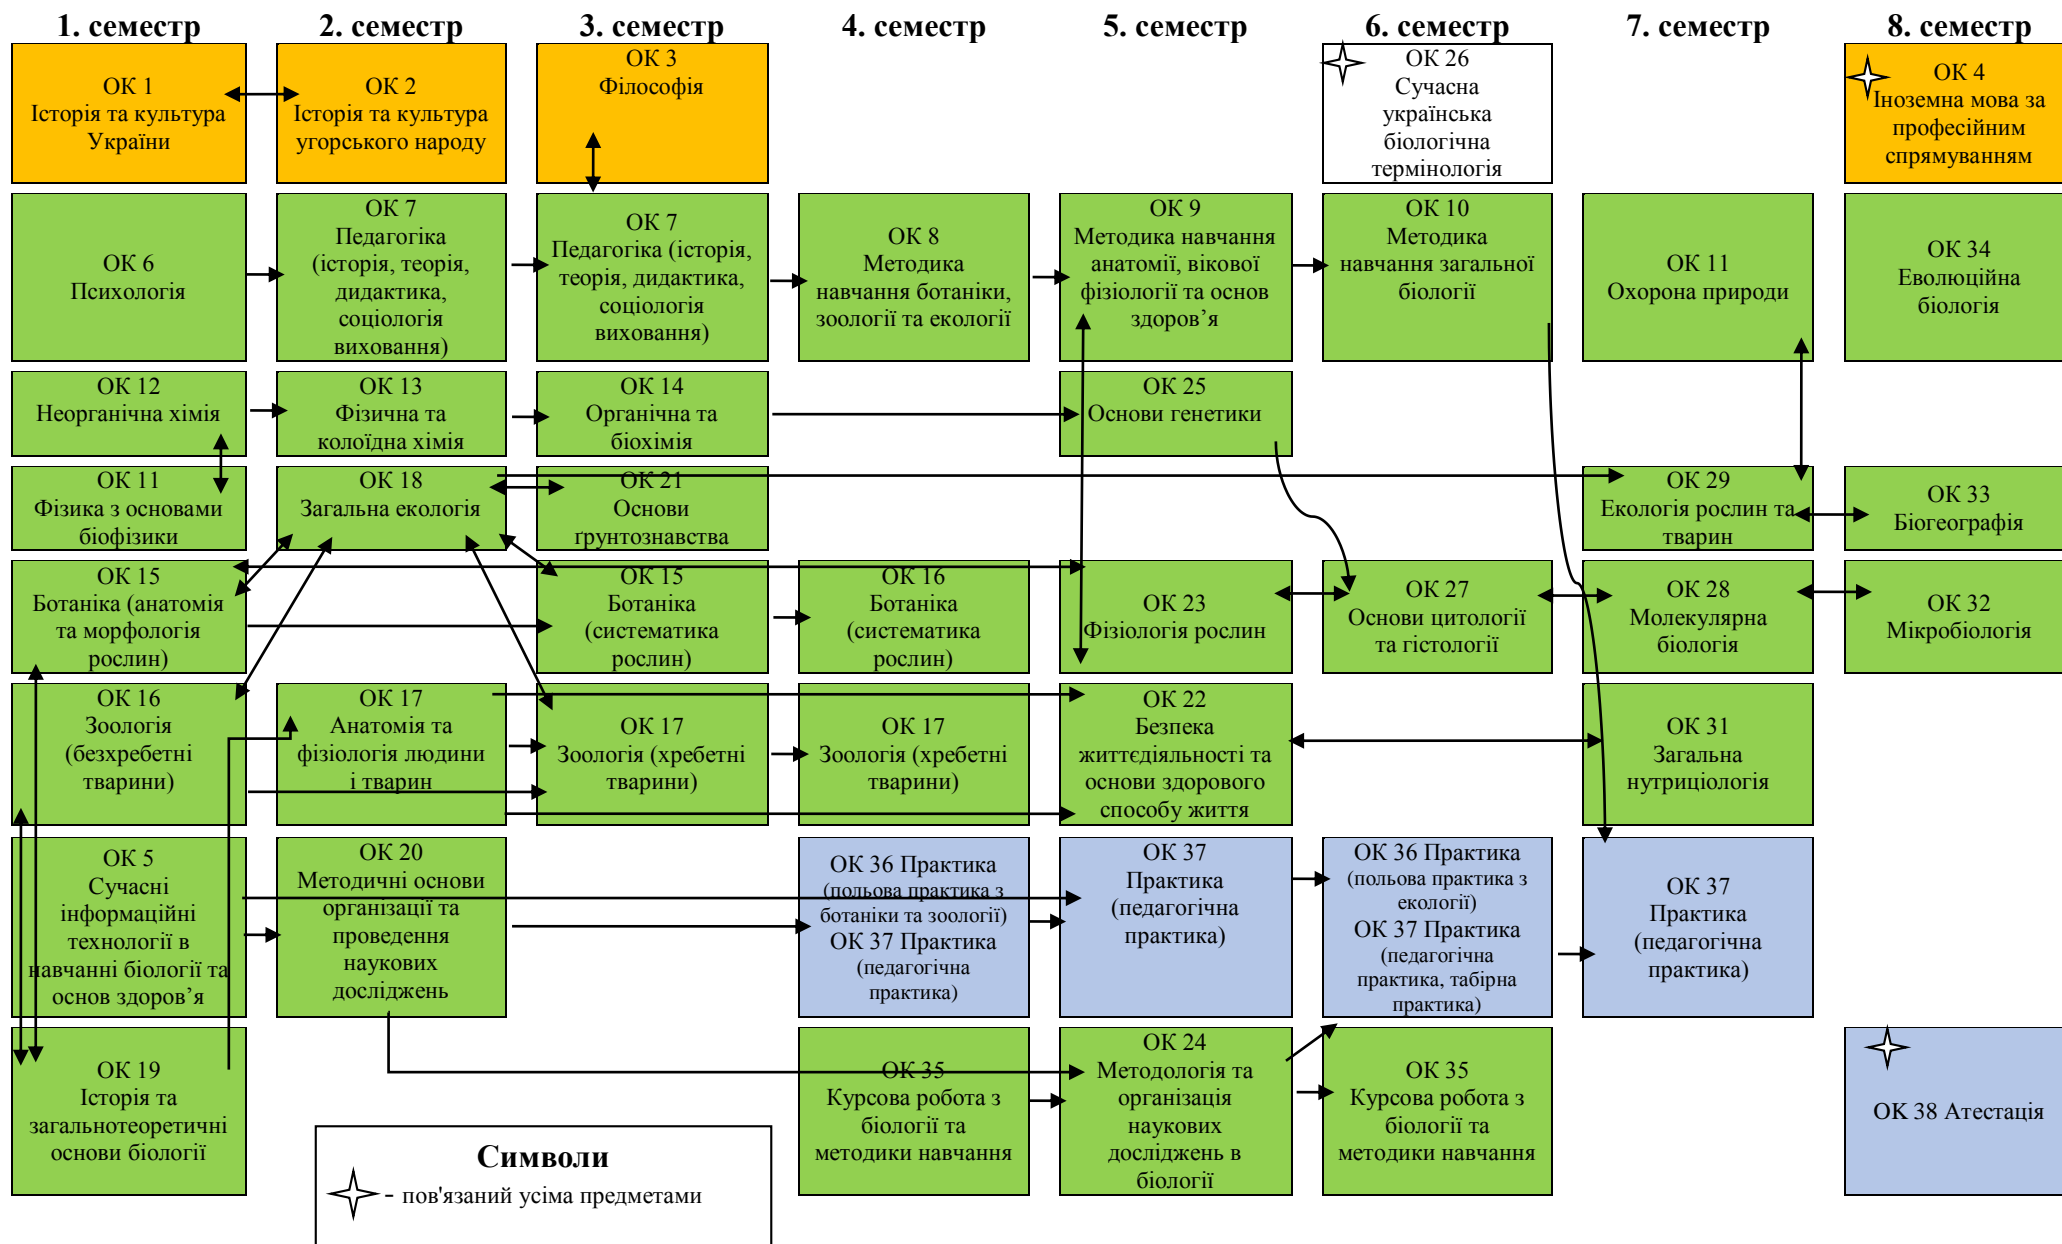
1. семестр
2. семестр
3. семестр
4. семестр
5. семестр
6. семестр
7. семестр
8. семестр

ОК 1 Історія та культура України

ОК 2 Історія та культура угорського народу

ОК 3 Філософія

ОК 26 Сучасна українська біологічна термінологія

ОК 4 Іноземна мова за професійним спрямуванням

ОК 6 Психологія

ОК 7 Педагогіка (історія, теорія, дидактика, соціологія виховання)

ОК 7 Педагогіка (історія, теорія, дидактика, соціологія виховання)

ОК 8 Методика навчання ботаніки, зоології та екології

ОК 9 Методика навчання анатомії, вікової фізіології та основ здоров'я

ОК 10 Методика навчання загальної біології

ОК 11 Охорона природи

ОК 34 Еволюційна біологія

ОК 12 Неорганічна хімія

ОК 13 Фізична та колоїдна хімія

ОК 14 Органічна та біохімія

ОК 25 Основи генетики

ОК 11 Фізика з основами біофізики

ОК 18 Загальна екологія

ОК 21 Основи ґрунтознавства

ОК 29 Екологія рослин та тварин

ОК 33 Біогеографія

ОК 15 Ботаніка (анатомія та морфологія рослин)

ОК 15 Ботаніка (систематика рослин)

ОК 16 Ботаніка (систематика рослин)

ОК 23 Фізіологія рослин

ОК 27 Основи цитології та гістології

ОК 28 Молекулярна біологія

ОК 32 Мікробіологія

ОК 16 Зоологія (безхребетні тварини)

ОК 17 Анатомія та фізіологія людини і тварин

ОК 17 Зоологія (хребетні тварини)

ОК 17 Зоологія (хребетні тварини)

ОК 22 Безпека життєдіяльності та основи здорового способу життя

ОК 31 Загальна нутриціологія

ОК 5 Сучасні інформаційні технології в навчанні біології та основ здоров'я

ОК 20 Методичні основи організації та проведення наукових досліджень

ОК 36 Практика (польова практика з ботаніки та зоології) ОК 37 Практика (педагогічна практика)

ОК 37 Практика (педагогічна практика)

ОК 36 Практика (польова практика з екології) ОК 37 Практика (педагогічна практика, табірна практика)

ОК 37 Практика (педагогічна практика)

ОК 19 Історія та загальнотеоретичні основи біології

ОК 35 Курсова робота з біології та методики навчання

ОК 24 Методологія та організація наукових досліджень в біології

ОК 35 Курсова робота з біології та методики навчання

ОК 38 Атестація

Символи
- пов'язаний усіма предметами